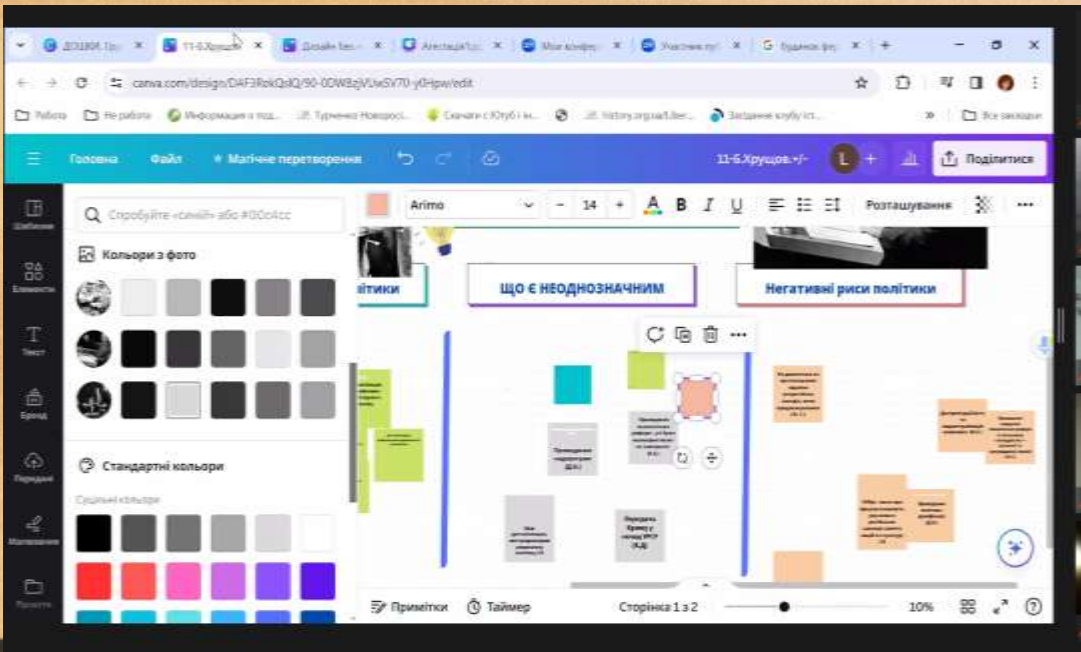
ДОШКИ. Тр | 11-Б.Хрущо | Дизайн без | Атестація | Мои конфе | Участник | Будинок ф

canva.com/design/DAF3RokQdQ/90-0DW8zjVLxSV70-yOHpw/edit

Работа | Не работа | Информация о под | Турченко Новороссі | Скачати с Ютуб і м | history.org.ua | Завдання клубу іст | Все закладки

Головна | Файл | Магічне перетворення | 11-Б.Хрущов.+/- | Поділитися

Arimo | 14 | Розташування

Спробуйте «синій» або #00c4cc

Кольори з фото

Стандартні кольори

Суцільні кольори

Шаблони | Елементи | Текст | Бренд | Передані | Малювання | Проекти

ітики | ЩО Є НЕОДНОЗНАЧНИМ | Негативні риси політики

Примітки | Таймер | Сторінка 1 з 2 | 10%

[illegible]

Передача Криму у склад УРСР (4.8)